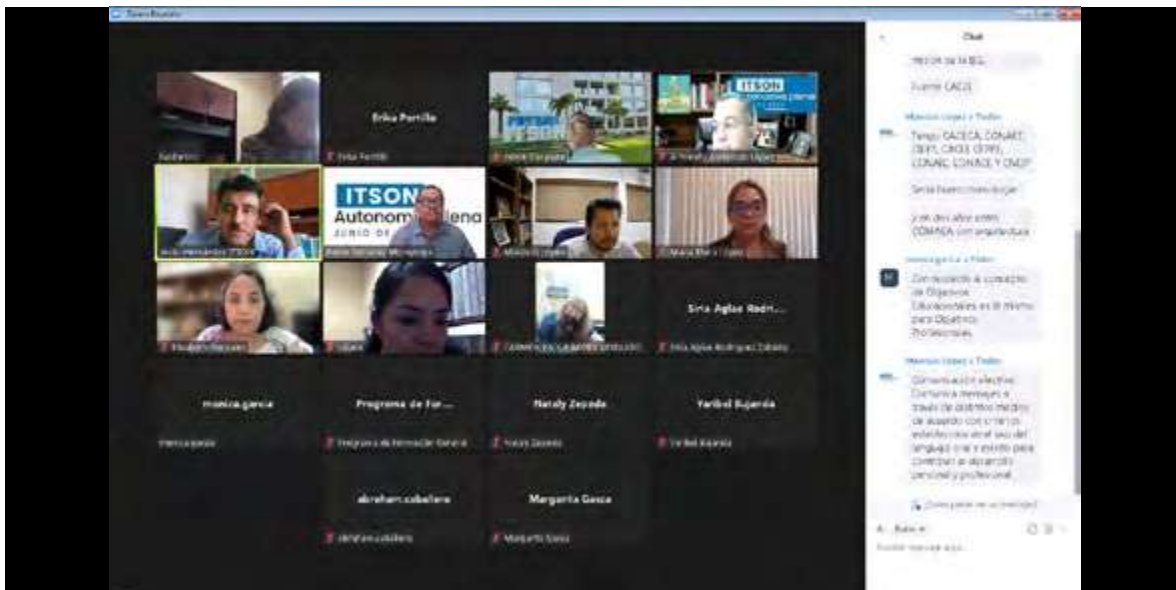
Zoom Reunión

Erika Portillo

ITSON

ITSON
Autonomía plena
JUNIO DE

Siria Aglae Rodr...

monica garcia

Programa de For...

Nataly Zepeda

Yaribel Bojarda

abraham caballero

Margarita Gasca

Chat

Tengo CACECA, CONAET, CIEES, CACEI, COPEI, CONAIC, CONACE Y CNEIP

Sería bueno investigar

Comunicación efectiva: Comunica mensajes a través de distintos medios de acuerdo con criterios establecidos en el uso del lenguaje oral y escrito para contribuir al desarrollo personal y profesional.

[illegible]